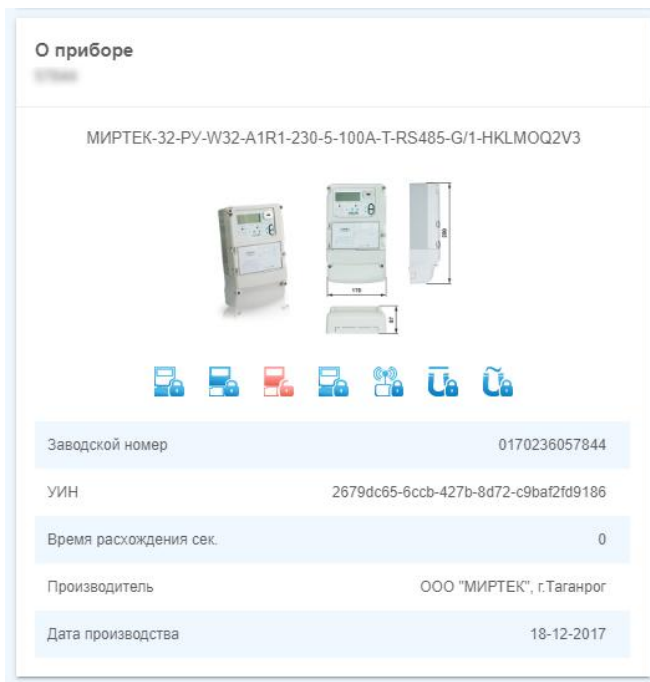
О приборе
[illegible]

МИРТЕК-32-РУ-W32-A1R1-230-5-100A-T-RS485-G/1-HKLMOQ2V3

| Заводской номер | 0170236057844 |
|---|---|
| УИН | 2679dc65-6ccb-427b-8d72-c9baf2fd9186 |
| Время расхождения сек. | 0 |
| Производитель | ООО "МИРТЕК", г.Таганрог |
| Дата производства | 18-12-2017 |